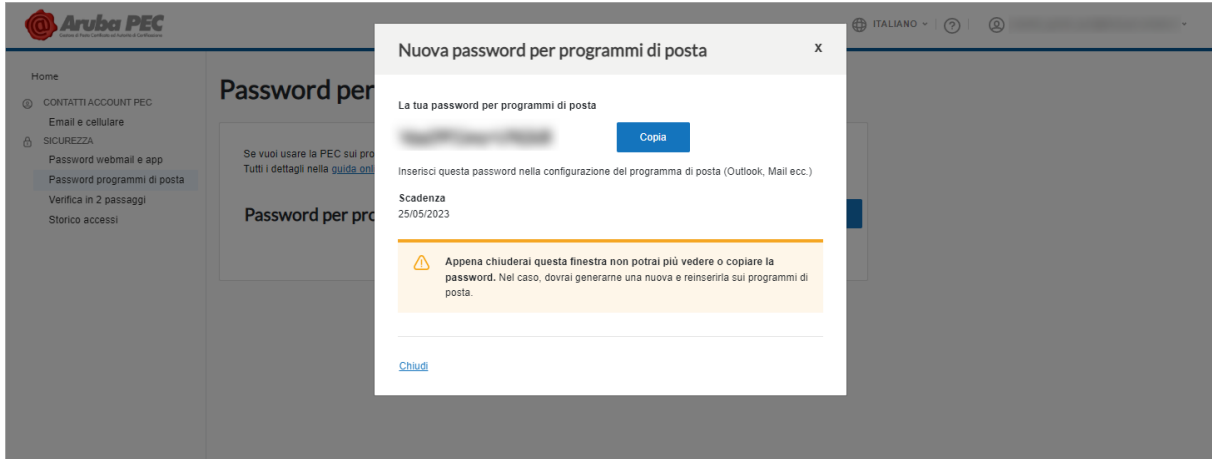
Aruba PEC

ITALIANO

Home
CONTATTI ACCOUNT PEC
Email e cellulare
SICUREZZA
Password webmail e app
Password programmi di posta
Verifica in 2 passaggi
Storico accessi

Password per

Se vuoi usare la PEC sui pro
Tutti i dettagli nella guida onl

Password per pro

Nuova password per programmi di posta

x

La tua password per programmi di posta

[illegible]

Copia

Inserisci questa password nella configurazione del programma di posta (Outlook, Mail ecc.)

Scadenza
25/05/2023

Appena chiuderai questa finestra non potrai più vedere o copiare la password. Nel caso, dovrai generarne una nuova e reinserirla sui programmi di posta.

Chiudi